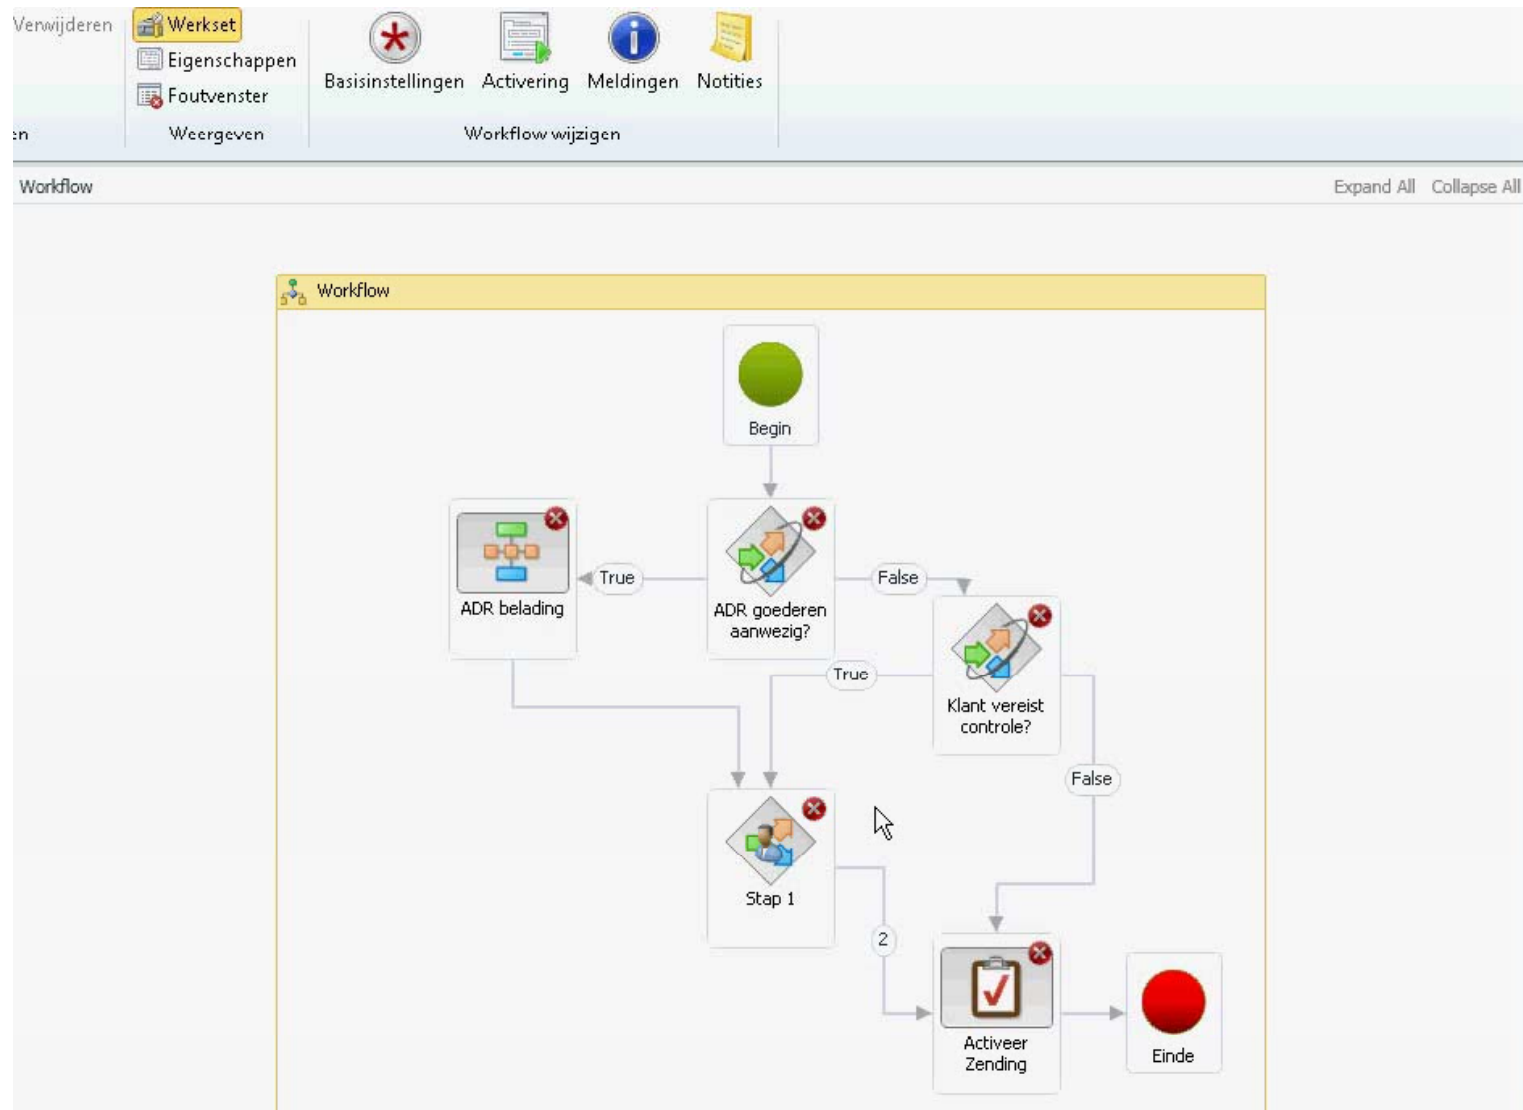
Verwijderen
Werkset
Eigenschappen
Foutvenster
Weergeven
en
Basisinstellingen
Activering
Meldingen
Notities
Workflow wijzigen

Workflow
Expand All
Collapse All

Workflow

Begin
ADR beladig
True
ADR goederen aanwezig?
False
True
Klant vereist controle?
False
Stap 1
2
Activeer Zending
Einde